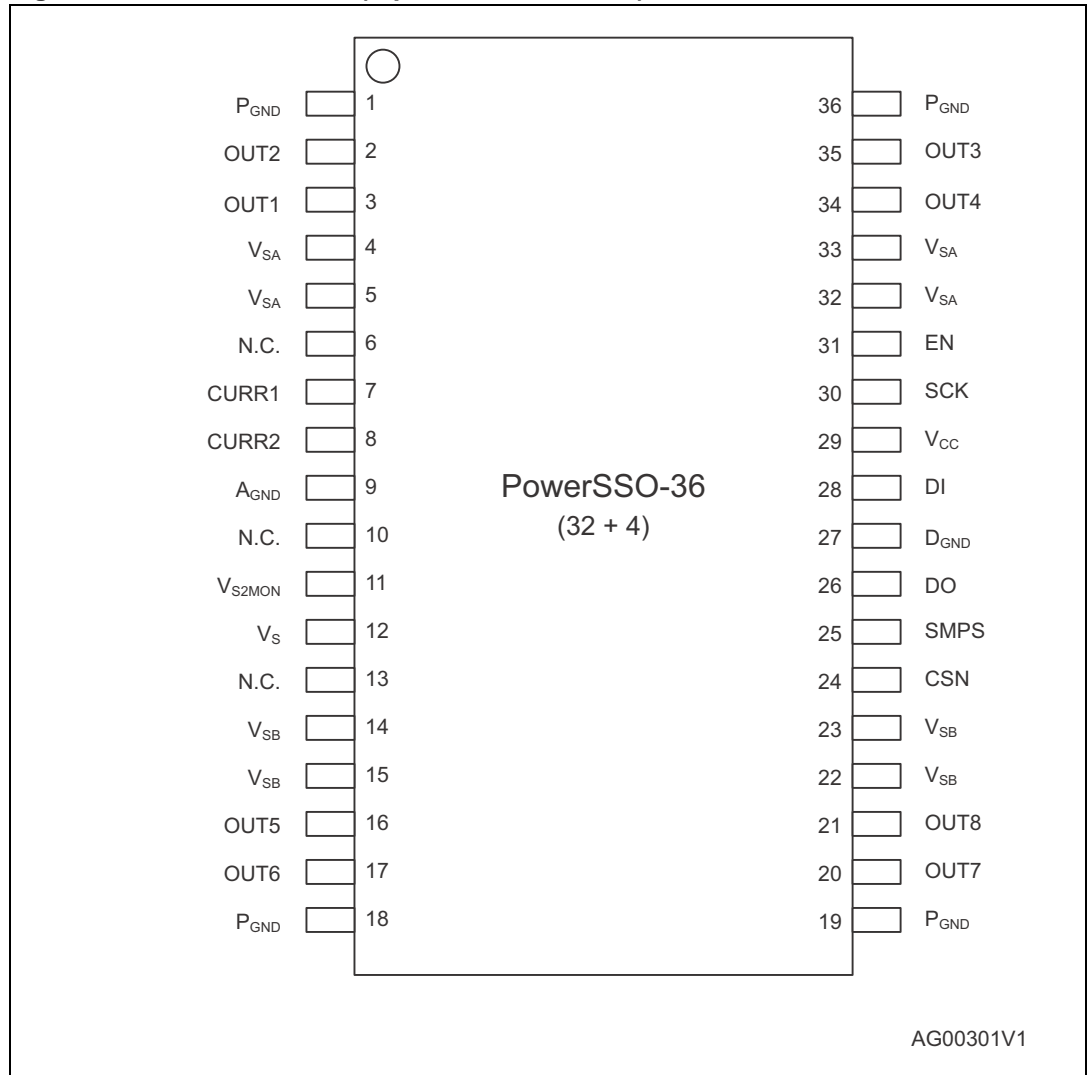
$P_{GND}$ 1
OUT2 2
OUT1 3
$V_{SA}$ 4
$V_{SA}$ 5
N.C. 6
CURR1 7
CURR2 8
$A_{GND}$ 9
N.C. 10
$V_{S2MON}$ 11
$V_S$ 12
N.C. 13
$V_{SB}$ 14
$V_{SB}$ 15
OUT5 16
OUT6 17
$P_{GND}$ 18

PowerSSO-36
(32 + 4)

36 $P_{GND}$
35 OUT3
34 OUT4
33 $V_{SA}$
32 $V_{SA}$
31 EN
30 SCK
29 $V_{CC}$
28 DI
27 $D_{GND}$
26 DO
25 SMPS
24 CSN
23 $V_{SB}$
22 $V_{SB}$
21 OUT8
20 OUT7
19 $P_{GND}$

AG00301V1